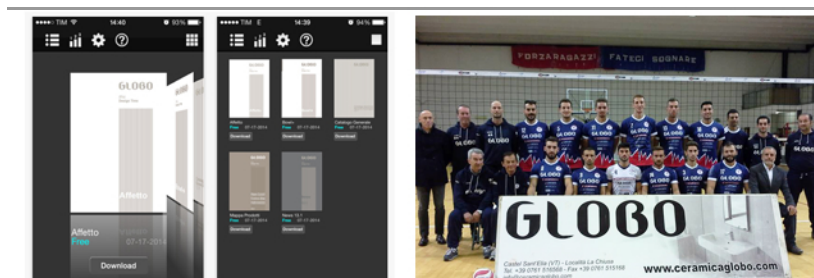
●●●●○ TIM 14:40 93%

GLOBO

Affetto

Affetto
Free
07-17-2014

Download

●●●●○ TIM E 14:39 94%

Affetto
Free 07-17-2014
Download

Bourn
Free 07-17-2014
Download

Catalogo Generale
Free 07-17-2014
Download

Mappa Prodotti
Free 07-17-2014
Download

News 13.1
Free 07-17-2014
Download

FORZARAGAZZI FATECI SOGNARE

GLOBO

Castel Sant'Elia (VT) - Località La Chiusa
Tel. +39 0761 515166 - Fax +39 0761 515166

www.ceramicaglobo.com